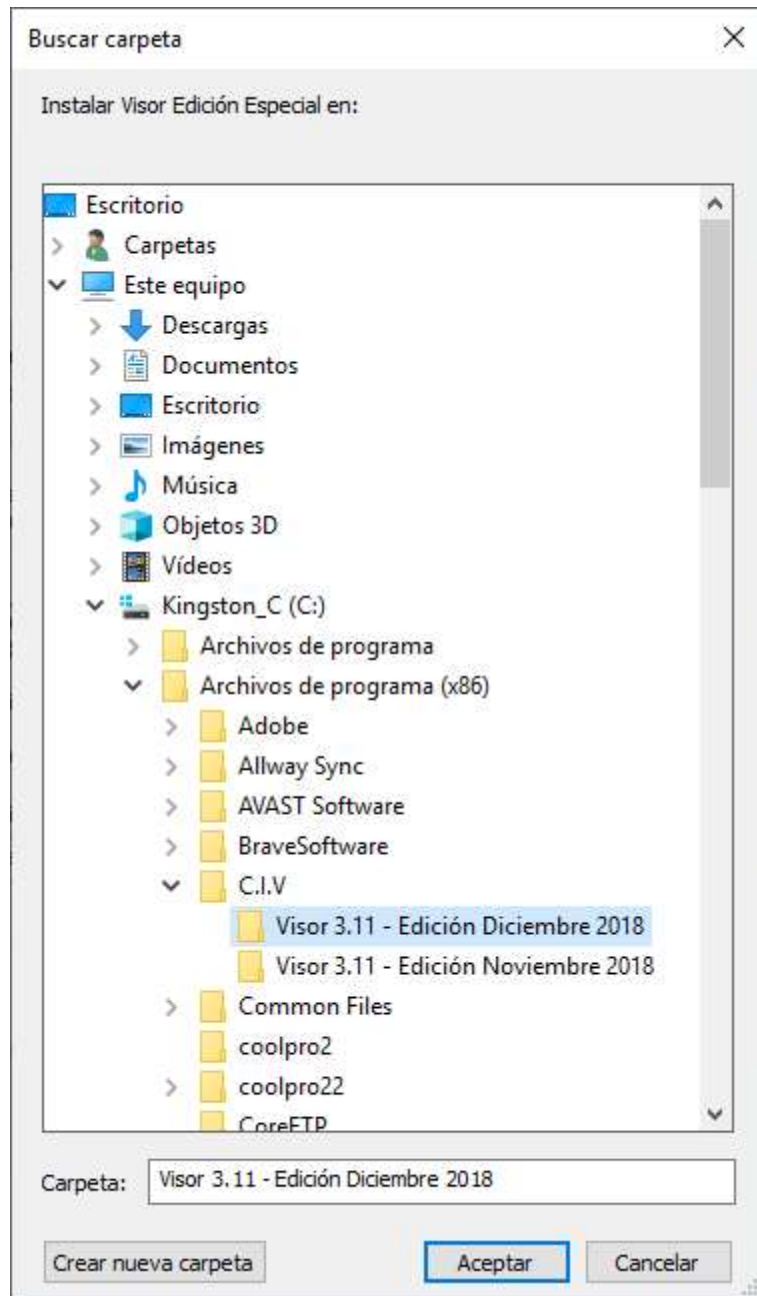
Buscar carpeta

Instalar Visor Edición Especial en:

Escritorio
Carpetas
Este equipo
Descargas
Documentos
Escritorio
Imágenes
Música
Objetos 3D
Vídeos
Kingston_C (C:)
Archivos de programa
Archivos de programa (x86)
Adobe
Allway Sync
AVAST Software
BraveSoftware
C.I.V
Visor 3.11 - Edición Diciembre 2018
Visor 3.11 - Edición Noviembre 2018
Common Files
coolpro2
coolpro22
CoreFTP

Carpeta: Visor 3.11 - Edición Diciembre 2018

Crear nueva carpeta
Aceptar
Cancelar